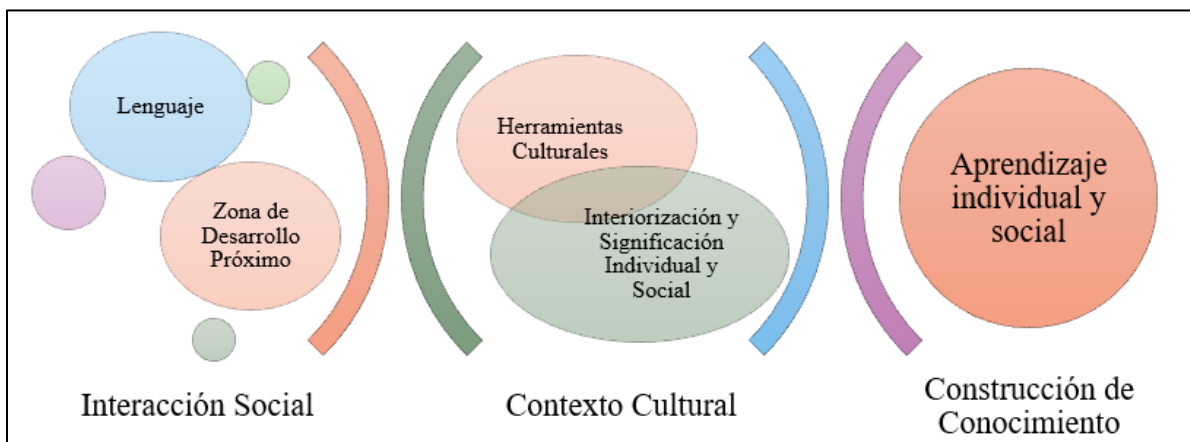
Lenguaje

Zona de Desarrollo Próximo

Herramientas Culturales

Interiorización y Significación Individual y Social

Aprendizaje individual y social

Interacción Social

Contexto Cultural

Construcción de Conocimiento